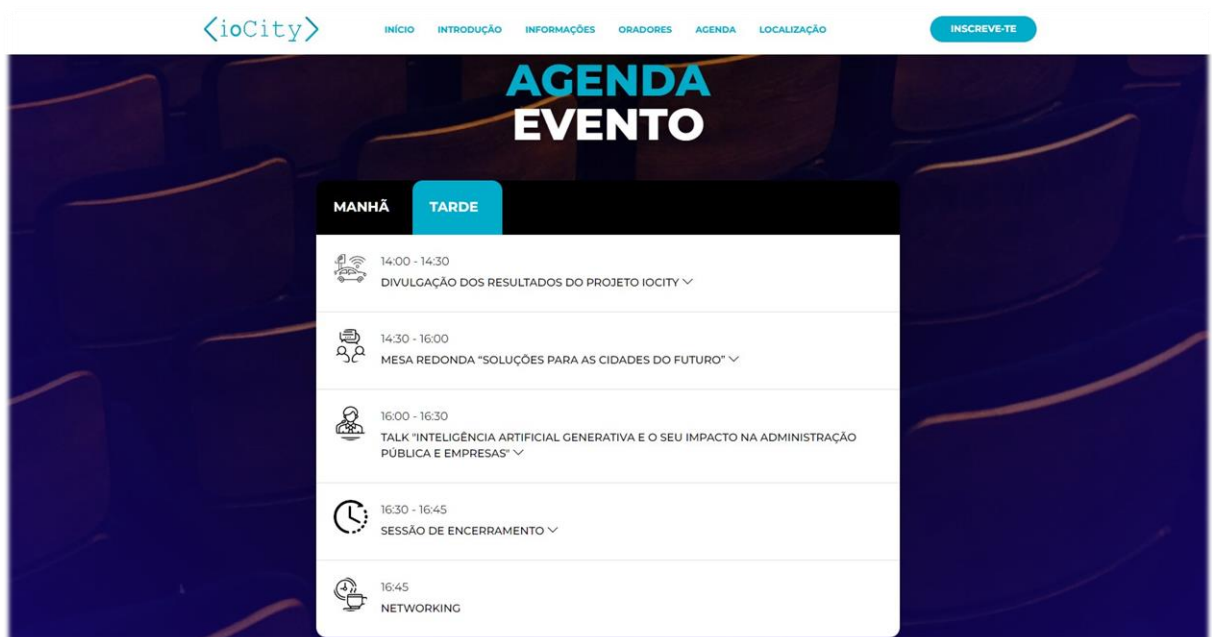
<ioCity>

INÍCIO INTRODUÇÃO INFORMAÇÕES ORADORES AGENDA LOCALIZAÇÃO

INSCREVE-TE

AGENDA
EVENTO

MANHÃ TARDE

14:00 - 14:30
DIVULGAÇÃO DOS RESULTADOS DO PROJETO IOCITY

14:30 - 16:00
MESA REDONDA "SOLUÇÕES PARA AS CIDADES DO FUTURO"

16:00 - 16:30
TALK "INTELIGÊNCIA ARTIFICIAL GENERATIVA E O SEU IMPACTO NA ADMINISTRAÇÃO PÚBLICA E EMPRESAS"

16:30 - 16:45
SESSÃO DE ENCERRAMENTO

16:45
NETWORKING